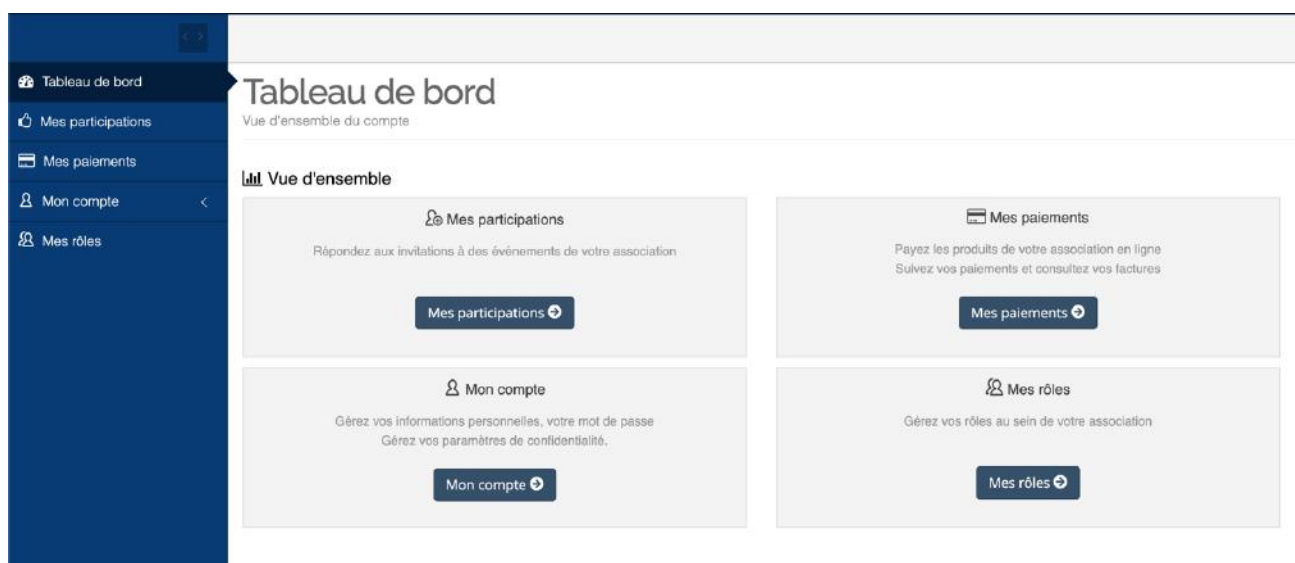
Tableau de bord
Mes participations
Mes paiements
Mon compte
Mes rôles

Tableau de bord
Vue d'ensemble du compte

Vue d'ensemble

Mes participations
Répondez aux invitations à des événements de votre association
Mes participations

Mes paiements
Payez les produits de votre association en ligne
Suivez vos paiements et consultez vos factures
Mes paiements

Mon compte
Gérez vos informations personnelles, votre mot de passe
Gérez vos paramètres de confidentialité.
Mon compte

Mes rôles
Gérez vos rôles au sein de votre association
Mes rôles